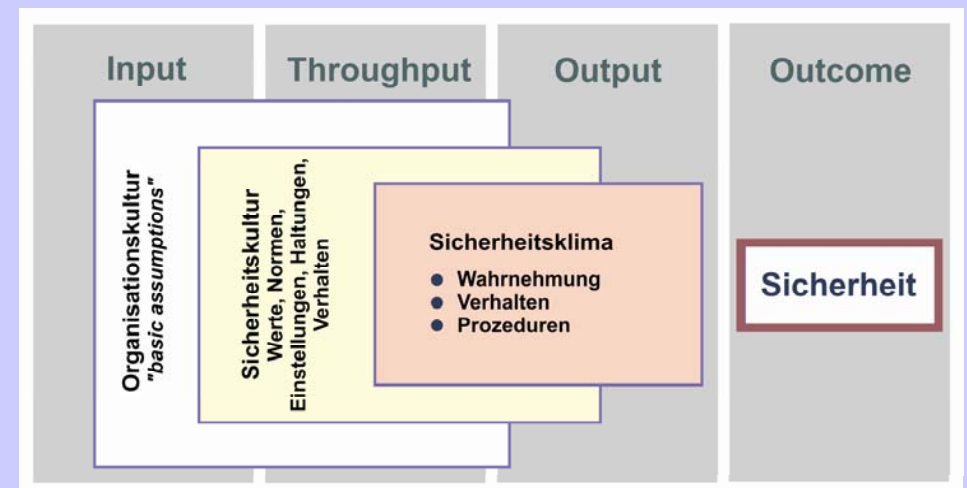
Input
Throughput
Output
Outcome

Organisationskultur
"basic assumptions"

Sicherheitskultur
Werte, Normen,
Einstellungen, Haltungen,
Verhalten

Sicherheitsklima
- Wahrnehmung
- Verhalten
- Prozeduren

Sicherheit